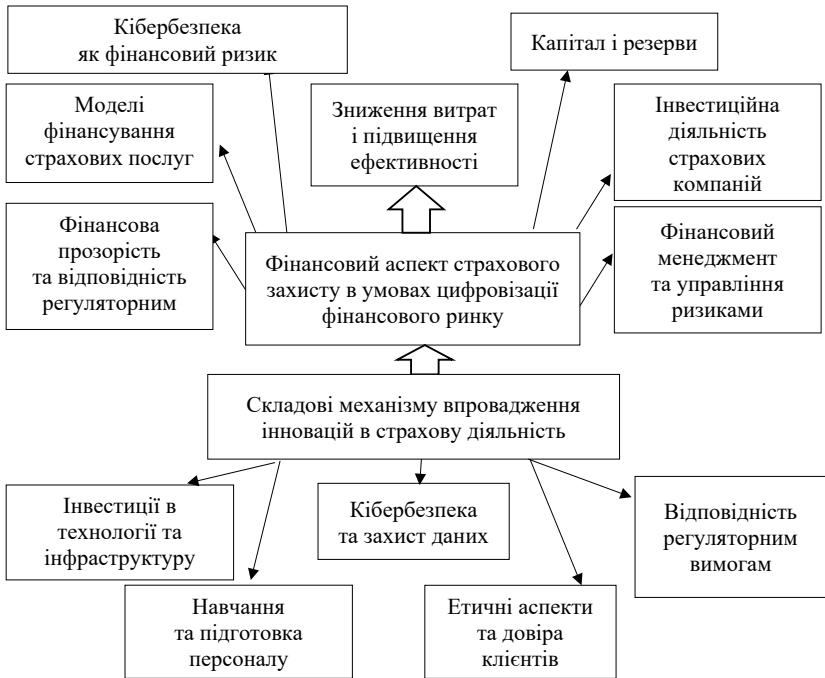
Кібербезпека як фінансовий ризик

Капітал і резерви

Моделі фінансування страхових послуг

Зниження витрат і підвищення ефективності

Інвестиційна діяльність страхових компаній

Фінансова прозорість та відповідність регуляторним

Фінансовий аспект страхового захисту в умовах цифровізації фінансового ринку

Фінансовий менеджмент та управління ризиками

Складові механізму впровадження інновацій в страхову діяльність

Інвестиції в технології та інфраструктуру

Кібербезпека та захист даних

Відповідність регуляторним вимогам

Навчання та підготовка персоналу

Етичні аспекти та довіра клієнтів